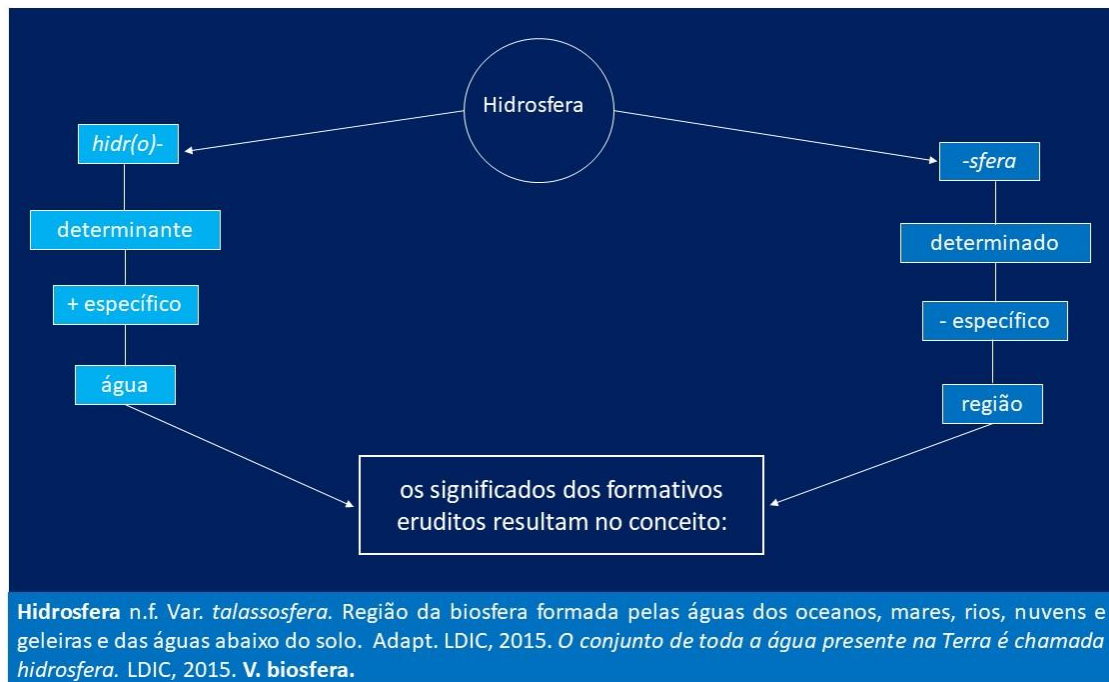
Hidrosfera

hidr(o)-

determinante

+ específico

água

-sfera

determinado

- específico

região

os significados dos formativos eruditos resultam no conceito:

**Hidrosfera** n.f. Var. *talassosfera.* Região da biosfera formada pelas águas dos oceanos, mares, rios, nuvens e geleiras e das águas abaixo do solo. Adapt. LDIC, 2015. *O conjunto de toda a água presente na Terra é chamada hidrosfera.* LDIC, 2015. **V. biosfera.**